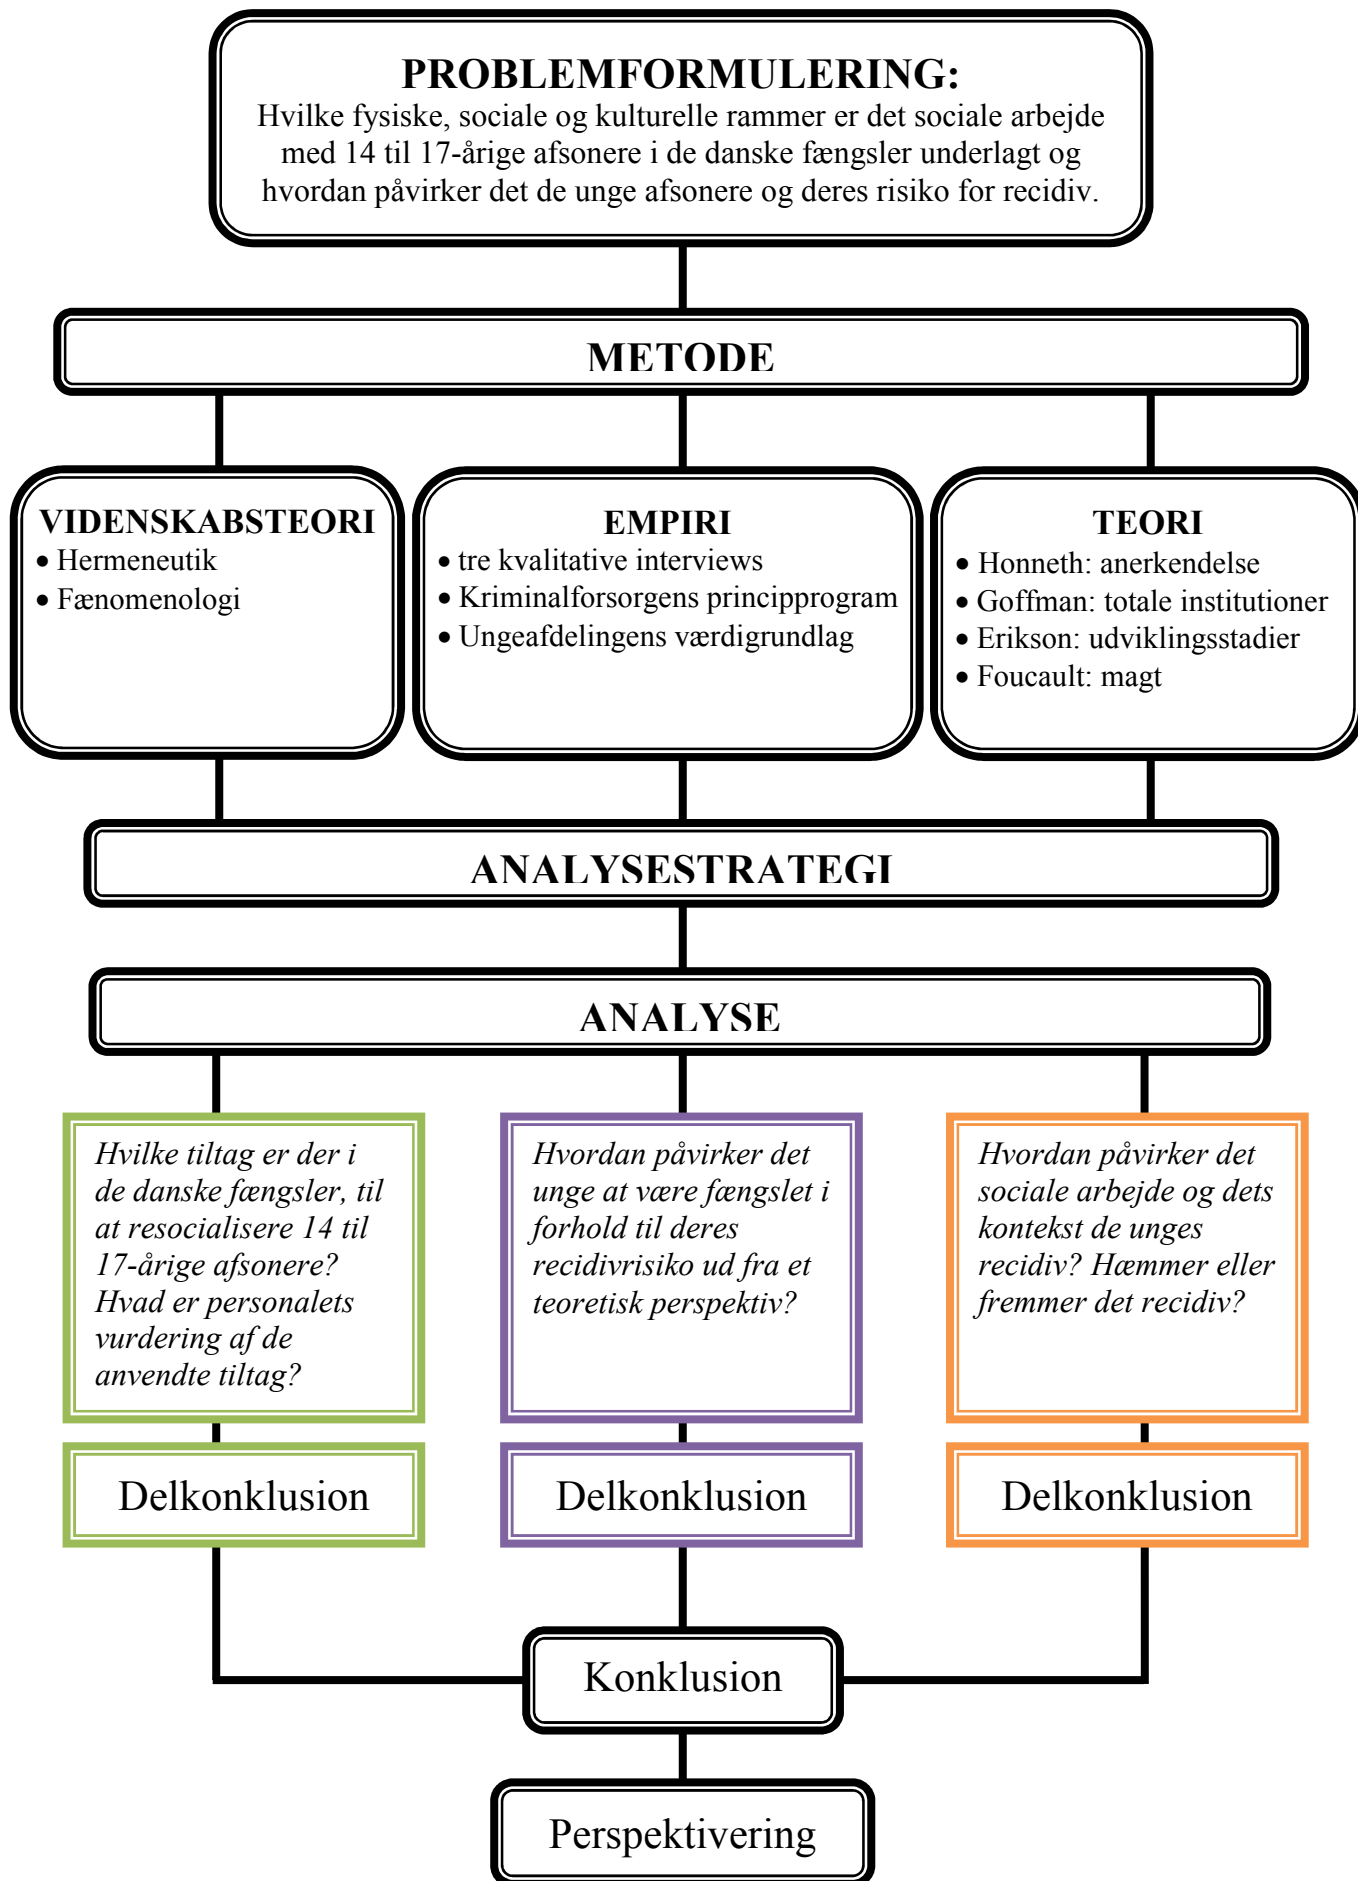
PROBLEMFORMULERING:
Hvilke fysiske, sociale og kulturelle rammer er det sociale arbejde med 14 til 17-årige afsonere i de danske fængsler underlagt og hvordan påvirker det de unge afsonere og deres risiko for recidiv.

METODE

VIDENSKABSTEORI
• Hermeneutik
• Fænomenologi

EMPIRI
• tre kvalitative interviews
• Kriminalforsorgens principprogram
• Ungeafdelingens værdigrundlag

TEORI
• Honneth: anerkendelse
• Goffman: totale institutioner
• Erikson: udviklingsstadier
• Foucault: magt

ANALYSESTRATEGI

ANALYSE

Hvilke tiltag er der i de danske fængsler, til at resocialisere 14 til 17-årige afsonere? Hvad er personalets vurdering af de anvendte tiltag?

Hvordan påvirker det unge at være fængslet i forhold til deres recidivrisiko ud fra et teoretisk perspektiv?

Hvordan påvirker det sociale arbejde og dets kontekst de unges recidiv? Hæmmer eller fremmer det recidiv?

Delkonklusion

Delkonklusion

Delkonklusion

Konklusion

Perspektivering